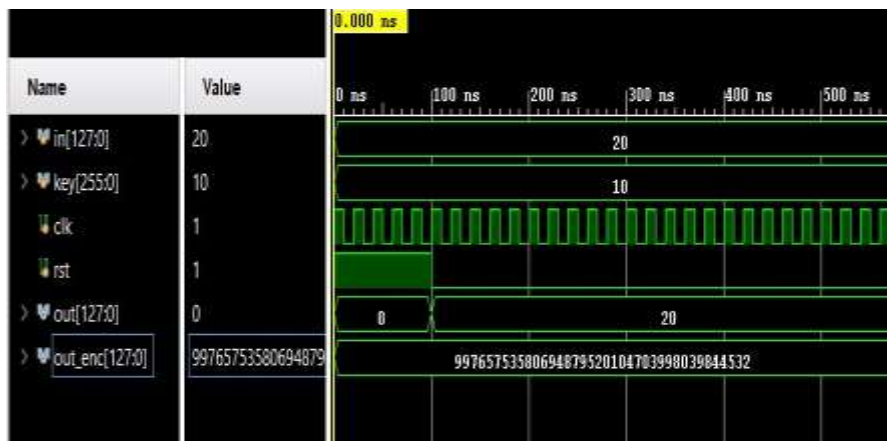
0.000 ns

| Name | Value |
|---|---|
| in[127:0] | 20 |
| key[255:0] | 10 |
| clk | 1 |
| rst | 1 |
| out[127:0] | 0 |
| out_enc[127:0] | 99765753580694879 |

0 ns 100 ns 200 ns 300 ns 400 ns 500 ns

20

10

0

20

99765753580694879520104703998039844532